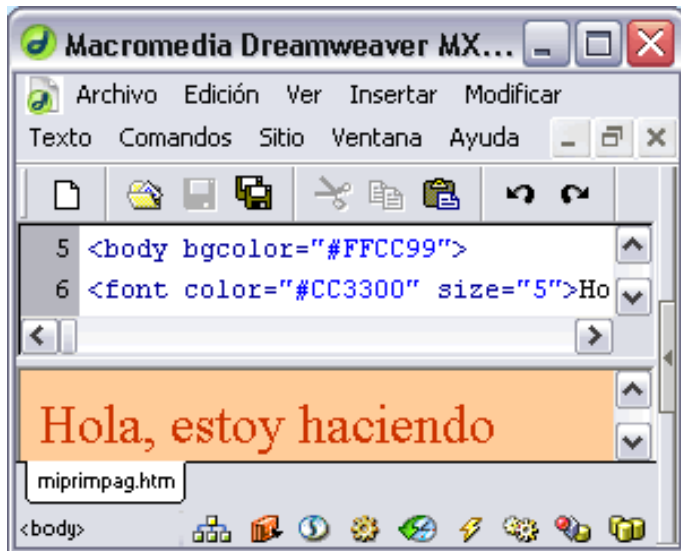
Macromedia Dreamweaver MX...

Archivo Edición Ver Insertar Modificar
Texto Comandos Sitio Ventana Ayuda

5 <body bgcolor="#FFCC99">
6 <font color="#CC3300" size="5">Ho

Hola, estoy haciendo

miprimpag.htm

<body>